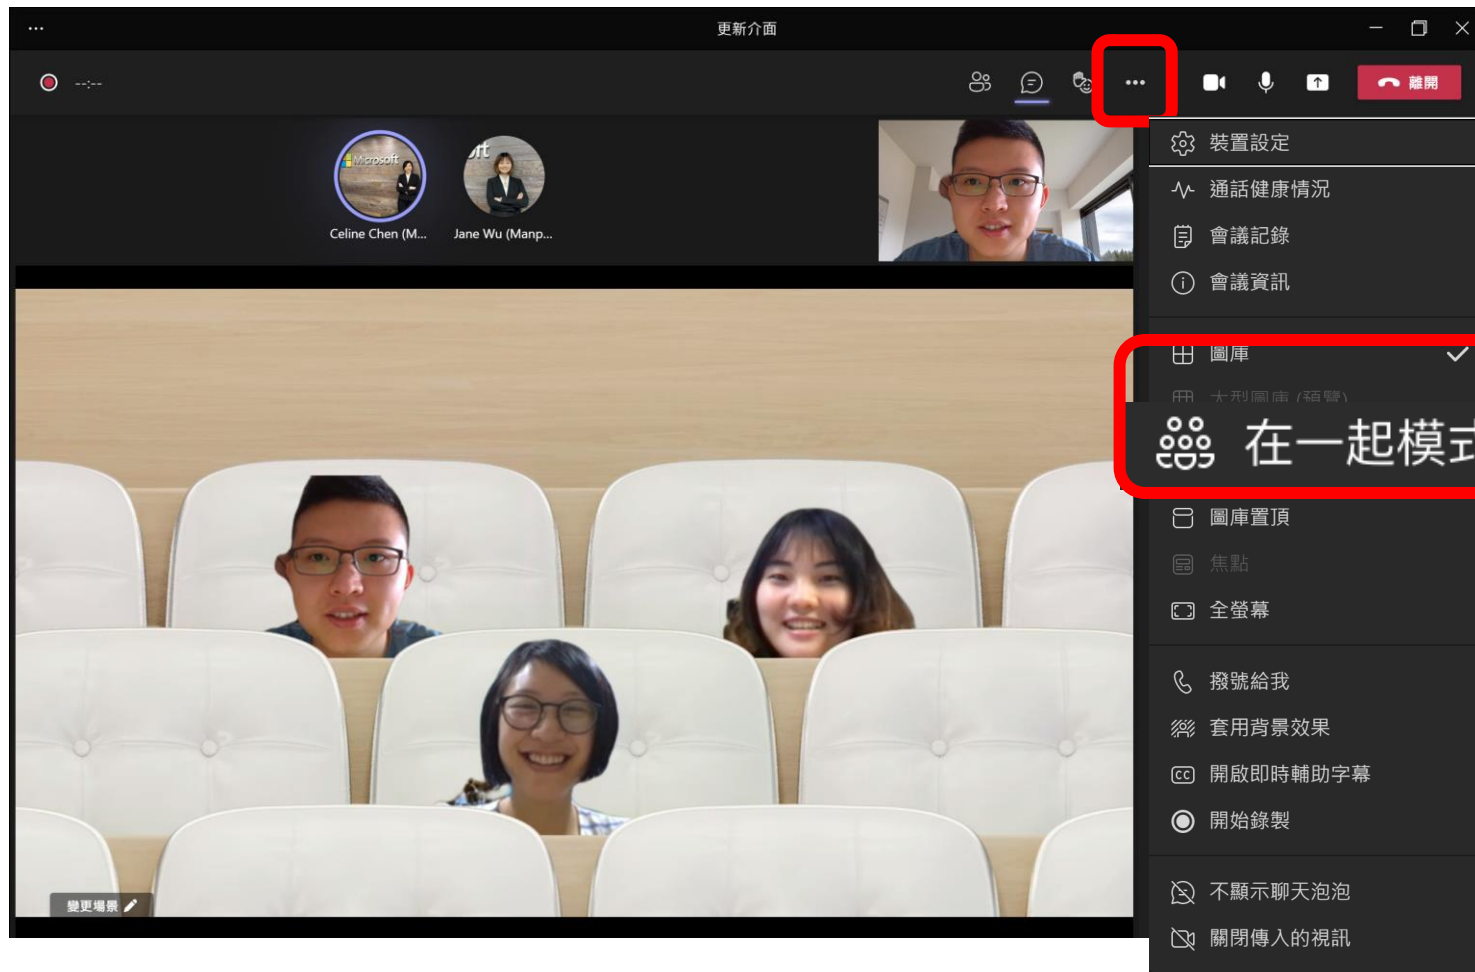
···
更新介面

--:--

離開

Microsoft
Celine Chen (M...
Jane Wu (Manp...

裝置設定
通話健康情況
會議記錄
會議資訊

圖庫
大型圖庫 (預覽)
在一起模式
圖庫置頂
焦點
全螢幕

撥號給我
套用背景效果
開啟即時輔助字幕
開始錄製

不顯示聊天泡泡
關閉傳入的視訊

變更場景